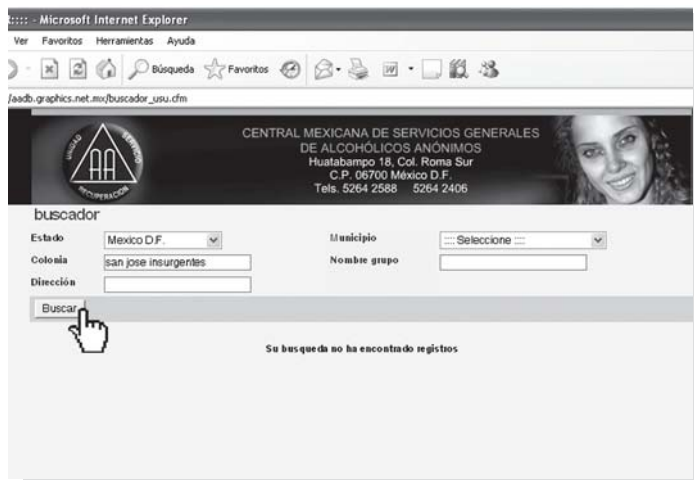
:::: - Microsoft Internet Explorer

Ver Favoritos Herramientas Ayuda

Búsqueda Favoritos

/aadb.graphics.net.mx/buscador_usu.cfm

UNIDAD SERVICIO RECUPERACIÓN AA

CENTRAL MEXICANA DE SERVICIOS GENERALES DE ALCOHÓLICOS ANÓNIMOS
Huatabampo 18, Col. Roma Sur
C.P. 06700 México D.F.
Tels. 5264 2588 5264 2406

buscador

Estado Mexico D.F.
Municipio :::: Seleccione ::::
Colonia san jose insurgentes
Nombre grupo
Dirección

Buscar

Su busqueda no ha encontrado registros